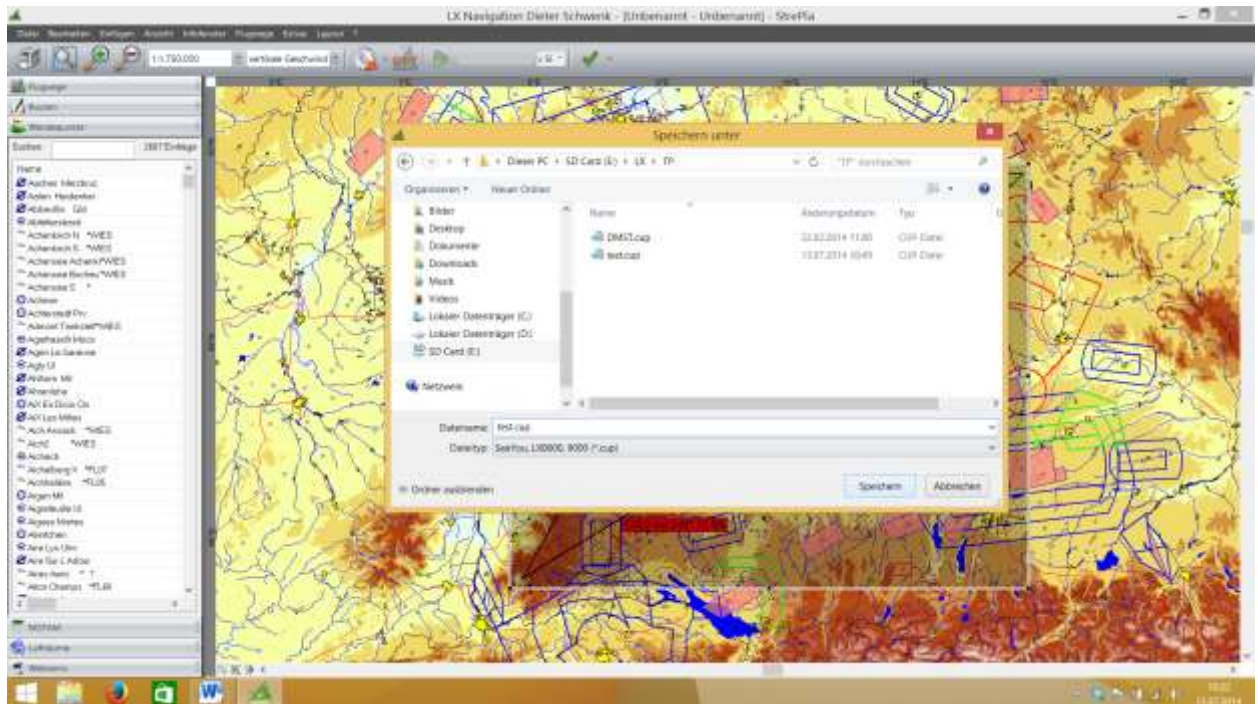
LX Navigation Dieter Schwenk - [Unbenannt - Unbenannt] - StrePla

1:750.000

Flugwege

Routen

Wendepunkte

Suchen

2887 Einträge

Name

Speichern unter

Dieser PC › SD Card (E:) › LX › TP

"TP" durchsuchen

Organisieren ▾

Neuer Ordner

Bilder

Desktop

Dokumente

Downloads

Musik

Videos

Lokaler Datenträger (C:)

Lokaler Datenträger (D:)

SD Card (E:)

Netzwerk

Name

Änderungsdatum

Typ

DMST.cup

22.02.2014 11:00

CUP-Datei

test.cup

13.07.2014 10:49

CUP-Datei

Dateiname: fmf.cup

Dateityp: SeeYou, LX8000, 9000 (*.cup)

Ordner ausblenden

Speichern

Abbrechen

Luftraume